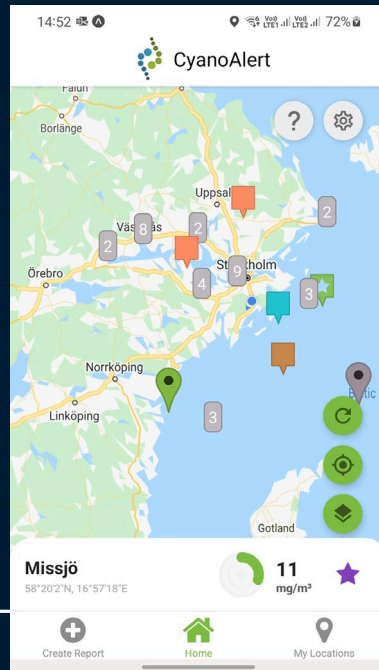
14:52

Vo)) LTE1 Vo)) LTE2 72%

CyanoAlert

?

Falun

Borlänge

Uppsala

2

Västerås

8

2

2

Örebro

Stockholm

9

4

3

Norrköping

3

Linköping

Baltic

Gotland

Missjö

58°20'2"N, 16°57'18"E

11

mg/m³

Create Report

Home

My Locations